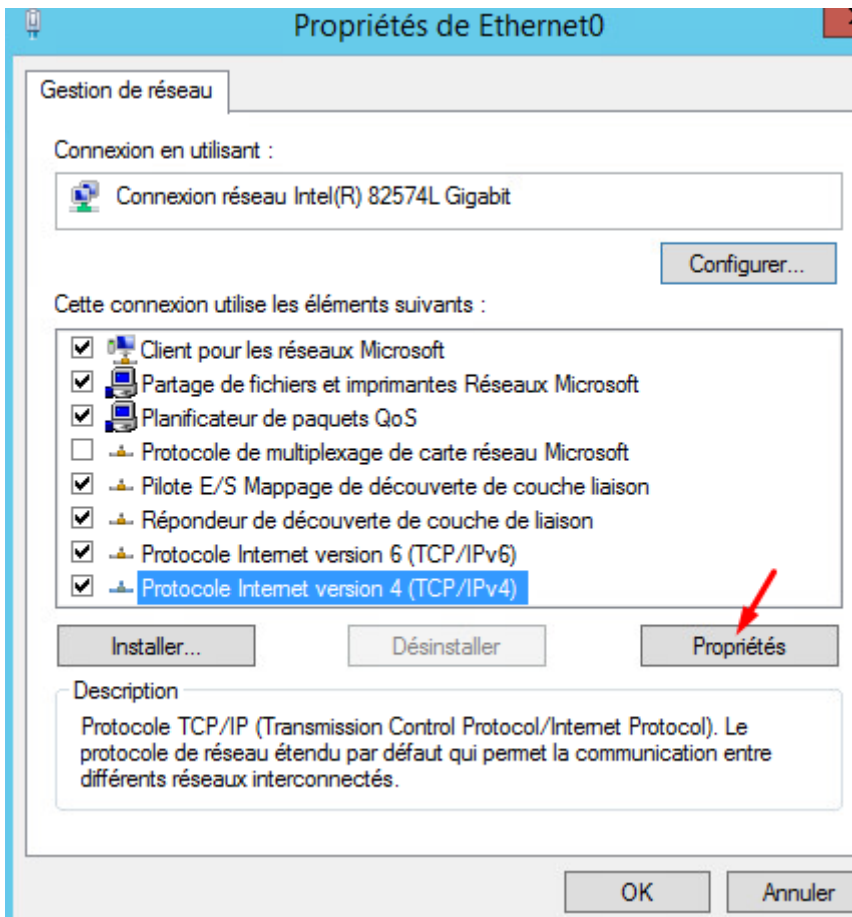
Propriétés de Ethernet0

Gestion de réseau

Connexion en utilisant :

Connexion réseau Intel(R) 82574L Gigabit

Configurer...

Cette connexion utilise les éléments suivants :

Client pour les réseaux Microsoft
Partage de fichiers et imprimantes Réseaux Microsoft
Planificateur de paquets QoS
Protocole de multiplexage de carte réseau Microsoft
Pilote E/S Mappage de découverte de couche liaison
Répondeur de découverte de couche de liaison
Protocole Internet version 6 (TCP/IPv6)
Protocole Internet version 4 (TCP/IPv4)

Installer...
Désinstaller
Propriétés

Description
Protocole TCP/IP (Transmission Control Protocol/Internet Protocol). Le protocole de réseau étendu par défaut qui permet la communication entre différents réseaux interconnectés.

OK
Annuler